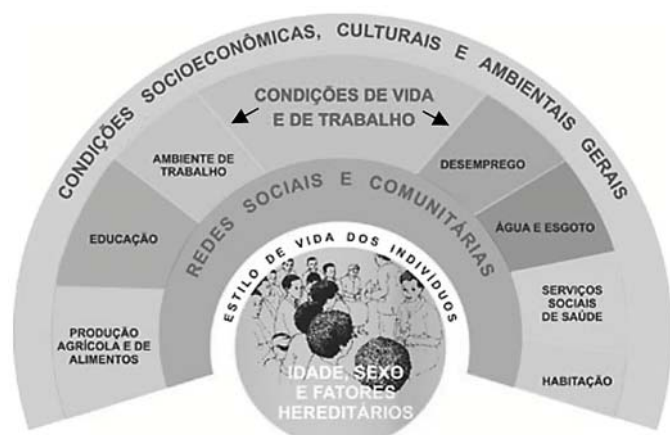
CONDIÇÕES SOCIOECONÔMICAS, CULTURAIS E AMBIENTAIS GERAIS

CONDIÇÕES DE VIDA E DE TRABALHO

AMBIENTE DE TRABALHO

DESEMPREGO

EDUCAÇÃO

ÁGUA E ESGOTO

REDES SOCIAIS E COMUNITÁRIAS

ESTILO DE VIDA DOS INDIVÍDUOS

PRODUÇÃO AGRÍCOLA E DE ALIMENTOS

SERVIÇOS SOCIAIS DE SAÚDE

HABITAÇÃO

IDADE, SEXO E FATORES HEREDITÁRIOS